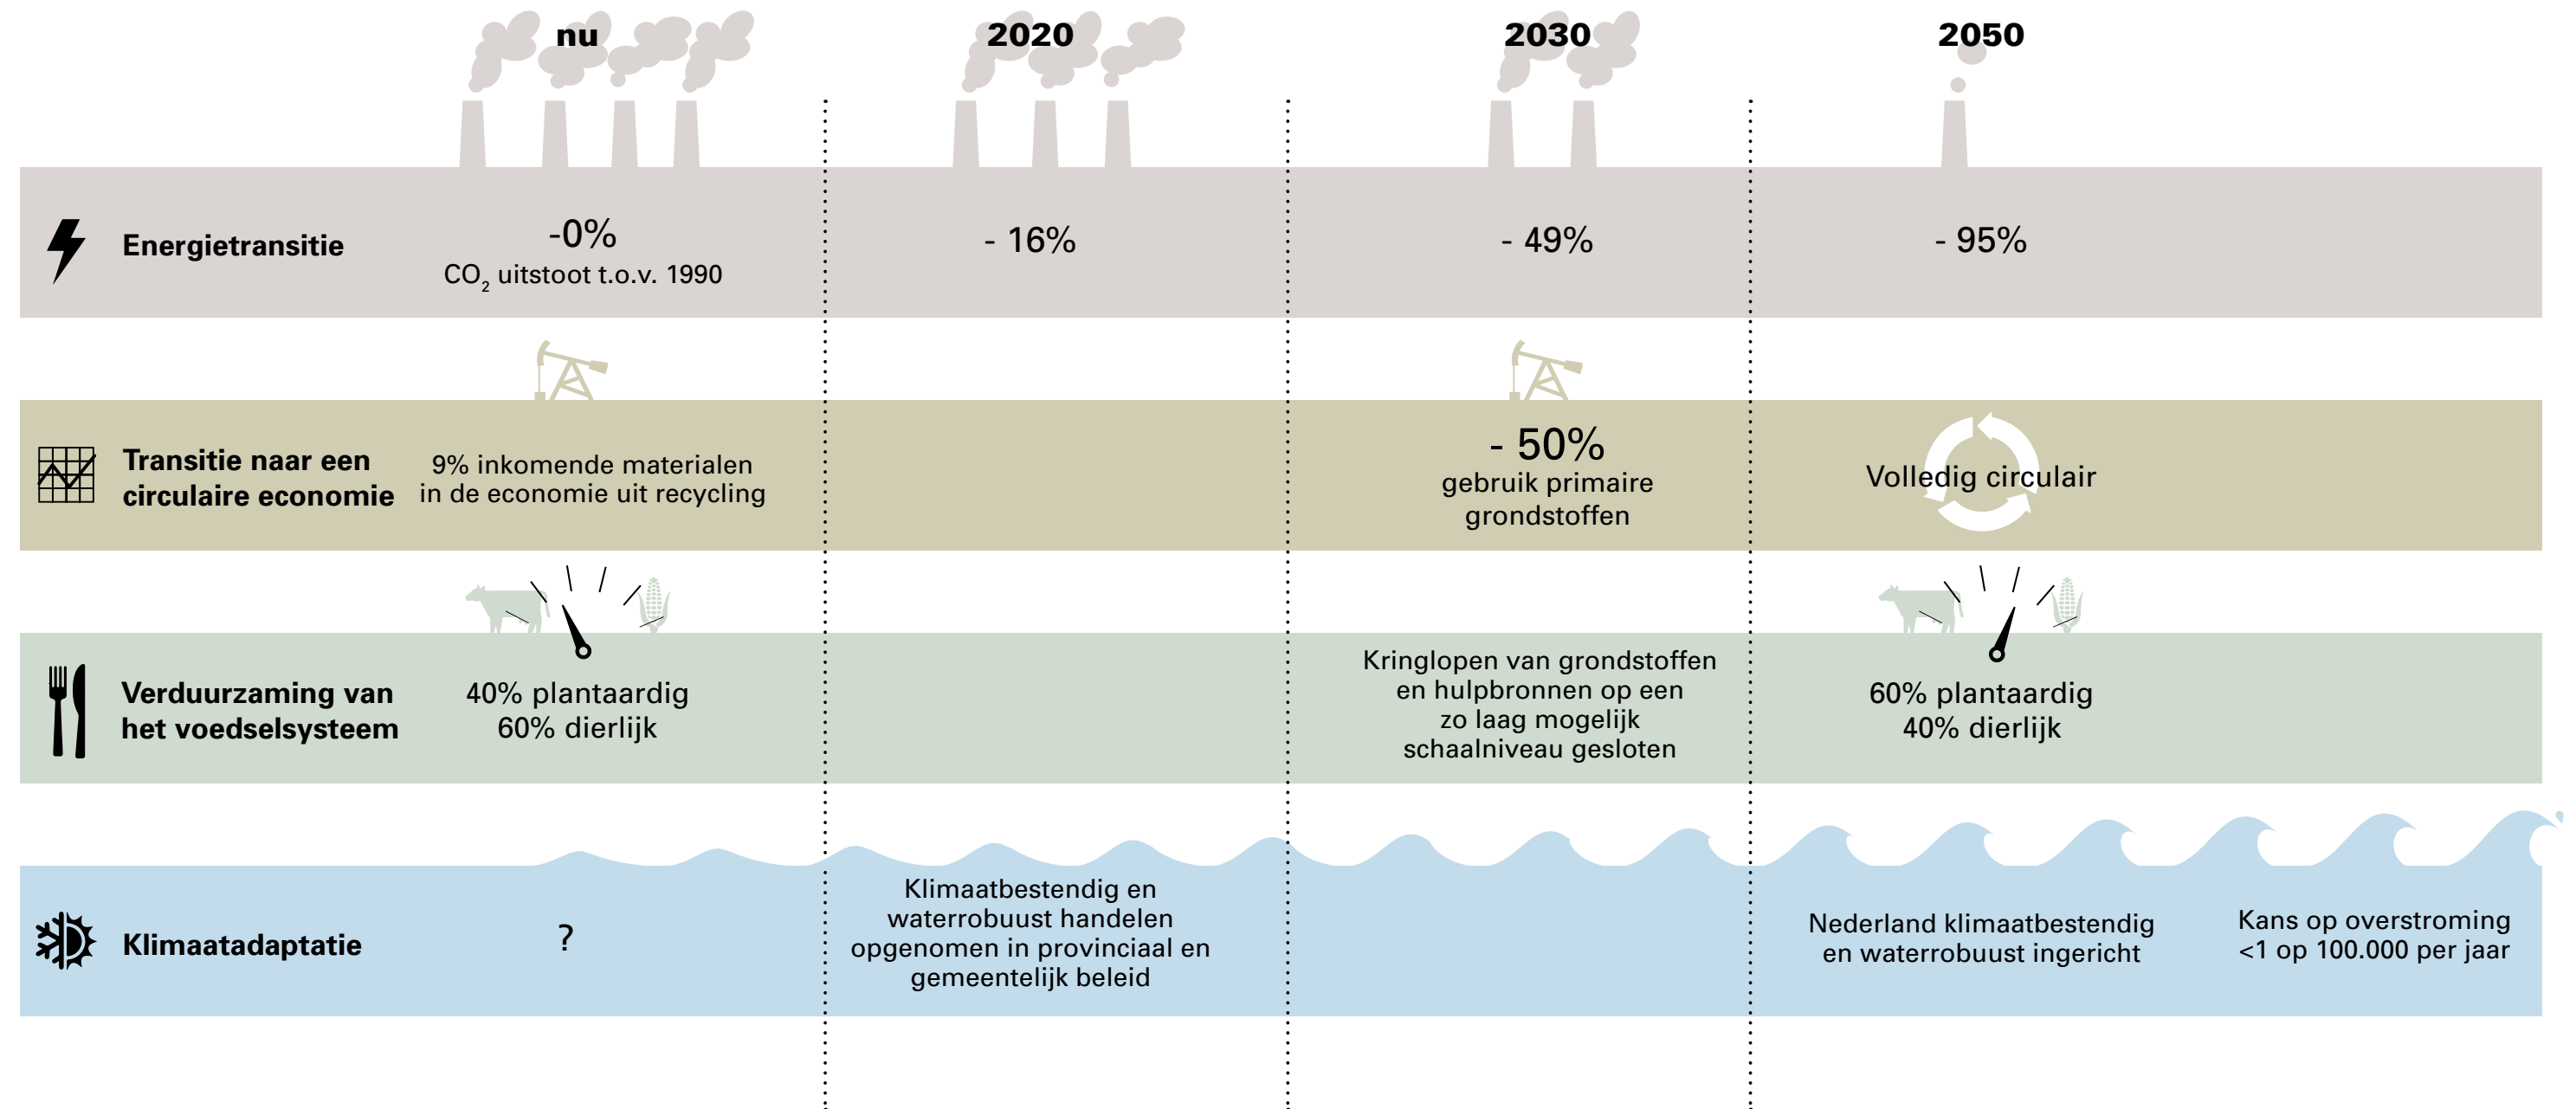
nu

2020

2030

2050

Energietransitie

-0%
$CO_2$ uitstoot t.o.v. 1990

- 16%

- 49%

- 95%

Transitie naar een circulaire economie

9% inkomende materialen in de economie uit recycling

- 50%
gebruik primaire grondstoffen

Volledig circulair

Verduurzaming van het voedselsysteem

40% plantaardig
60% dierlijk

Kringlopen van grondstoffen en hulpbronnen op een zo laag mogelijk schaalniveau gesloten

60% plantaardig
40% dierlijk

Klimaatadaptatie

?

Klimaatbestendig en waterrobuust handelen opgenomen in provinciaal en gemeentelijk beleid

Nederland klimaatbestendig en waterrobuust ingericht

Kans op overstroming <1 op 100.000 per jaar